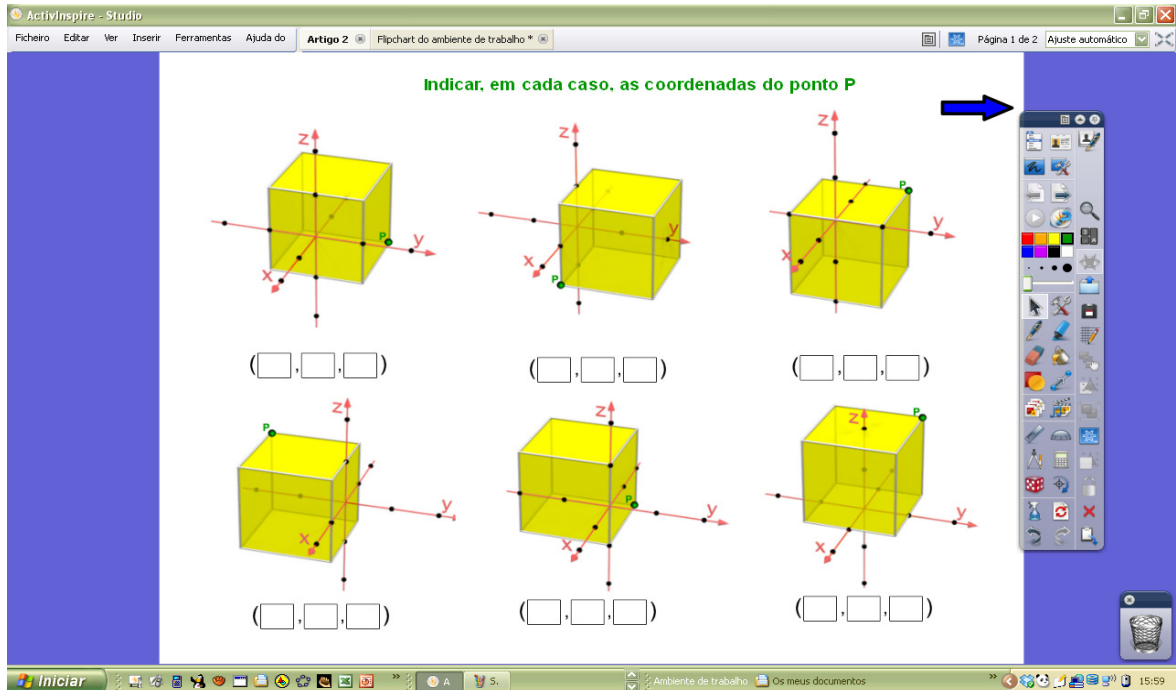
ActivInspire - Studio

Ficheiro Editar Ver Inserir Ferramentas Ajuda do

Artigo 2 Flipchart do ambiente de trabalho *

Página 1 de 2 Ajuste automático

Indicar, em cada caso, as coordenadas do ponto P

z y x P
( , , )

z y x P
( , , )

z y x P
( , , )

z y x P
( , , )

z y x P
( , , )

z y x P
( , , )

Iniciar A S. Ambiente de trabalho Os meus documentos 15:59